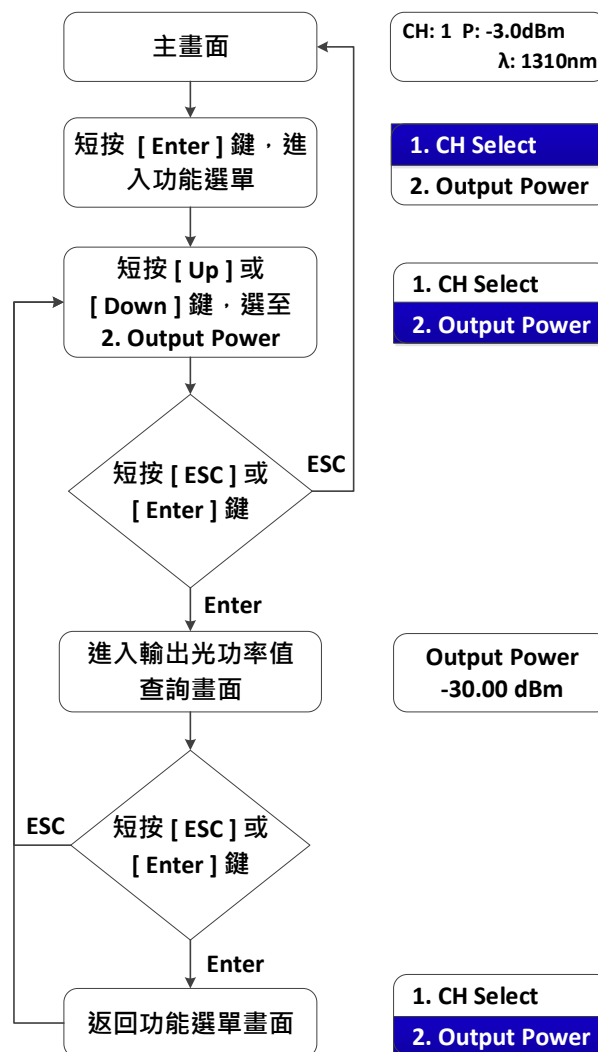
主畫面

CH: 1 P: -3.0dBm
λ: 1310nm

短按 [ Enter ] 鍵，進入功能選單

1. CH Select
2. Output Power

短按 [ Up ] 或 [ Down ] 鍵，選至 2. Output Power

1. CH Select
2. Output Power

短按 [ ESC ] 或 [ Enter ] 鍵

ESC

Enter

進入輸出光功率值查詢畫面

Output Power
-30.00 dBm

ESC

短按 [ ESC ] 或 [ Enter ] 鍵

Enter

返回功能選單畫面

1. CH Select
2. Output Power